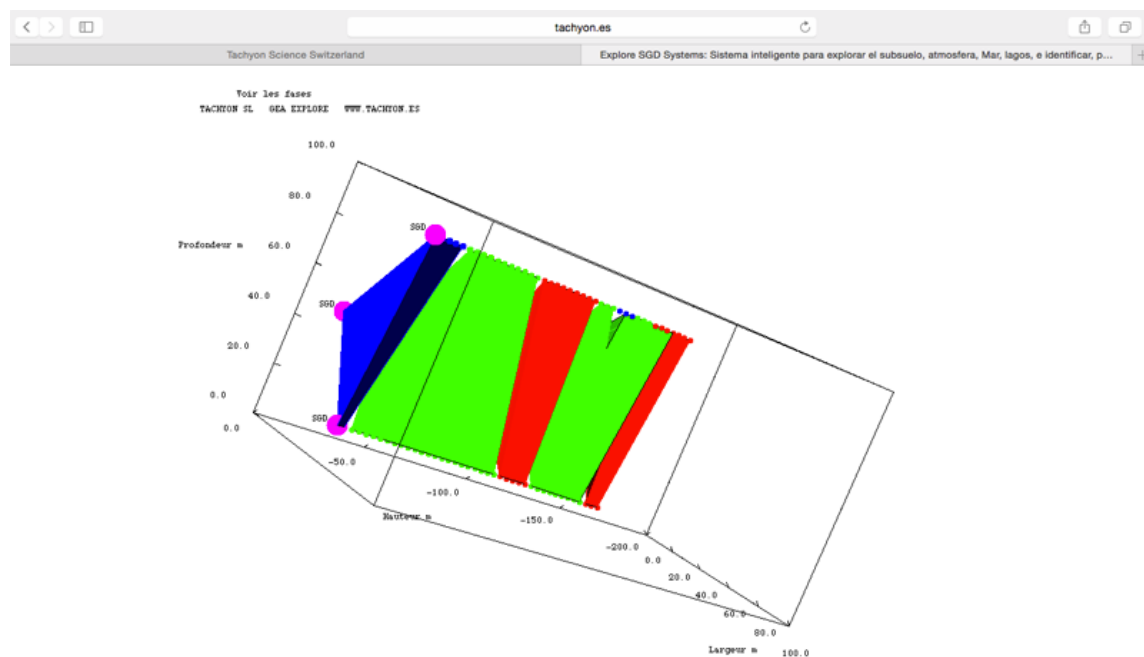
tachyon.es

Tachyon Science Switzerland

Explore SGD Systems: Sistema inteligente para explorar el subsuelo, atmosfera, Mar, lagos, e identificar, p...

Voir les fases
TACHYON SL GEA EXPLORE WWW.TACHYON.ES

100.0
80.0
Profondeur m
60.0
40.0
20.0
0.0
0.0
SGD
SGD
SGD
-50.0
-100.0
-150.0
-200.0
Hauteur m
0.0
20.0
40.0
60.0
80.0
100.0
Largeur m